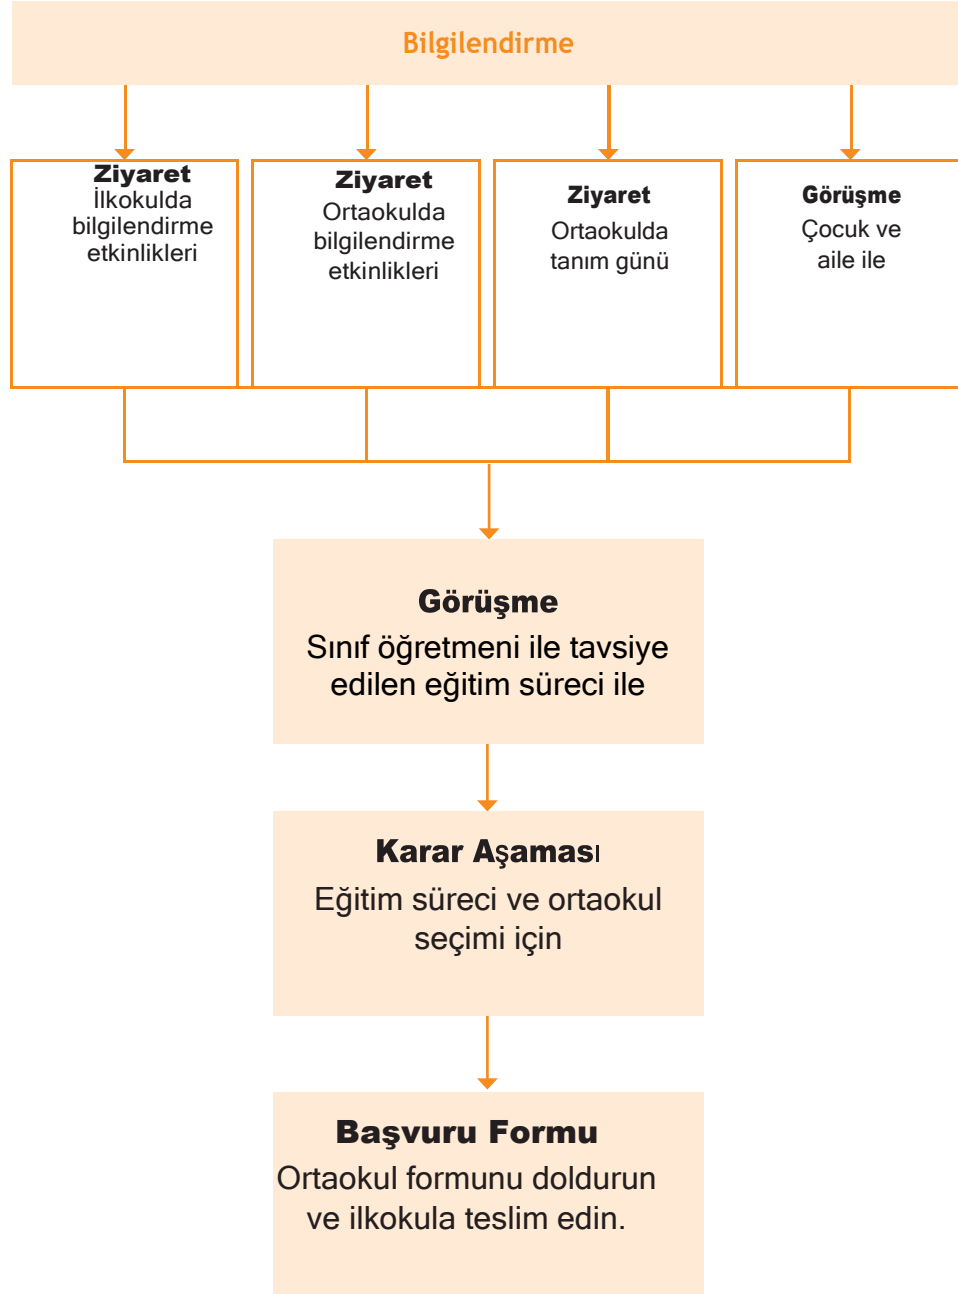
Bilgilendirme

Ziyaret
İlkokulda bilgilendirme etkinlikleri

Ziyaret
Ortaokulda bilgilendirme etkinlikleri

Ziyaret
Ortaokulda tanım günü

Görüşme
Çocuk ve aile ile

Görüşme
Sınıf öğretmeni ile tavsiye edilen eğitim süreci ile

Karar Aşaması
Eğitim süreci ve ortaokul seçimi için

Başvuru Formu
Ortaokul formunu doldurun ve ilkokula teslim edin.